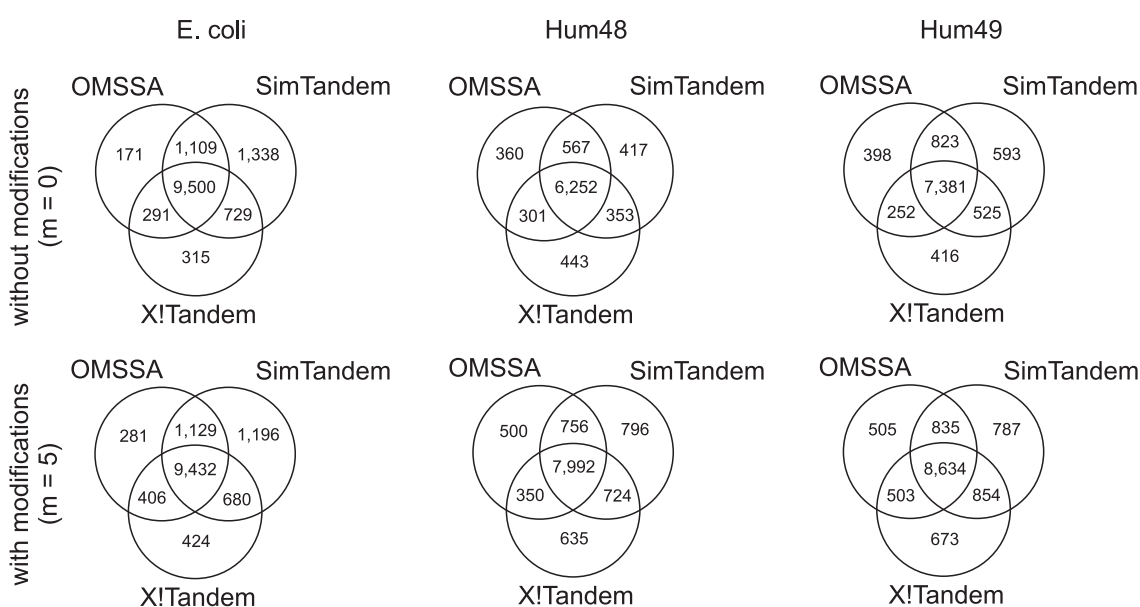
E. coli

Hum48

Hum49

without modifications (m = 0)

OMSSA SimTandem
171 1,109 1,338
9,500
291 729
315
X!Tandem

OMSSA SimTandem
360 567 417
6,252
301 353
443
X!Tandem

OMSSA SimTandem
398 823 593
7,381
252 525
416
X!Tandem

with modifications (m = 5)

OMSSA SimTandem
281 1,129 1,196
9,432
406 680
424
X!Tandem

OMSSA SimTandem
500 756 796
7,992
350 724
635
X!Tandem

OMSSA SimTandem
505 835 787
8,634
503 854
673
X!Tandem